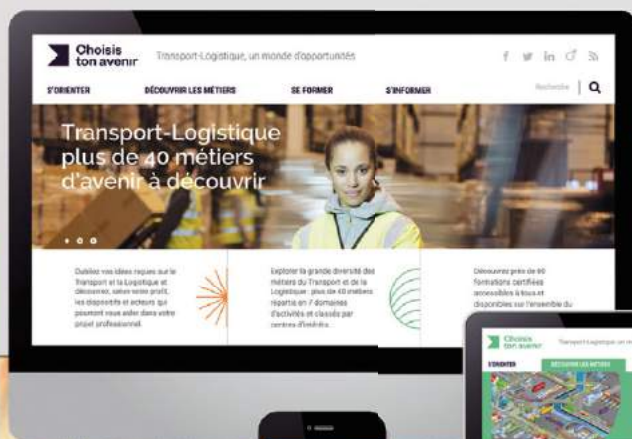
Choisis ton avenir

Transport-Logistique, un monde d'opportunités

S'ORIENTER

DÉCOUVRIR LES MÉTIERS

SE FORMER

S'INFORMER

Recherche

Transport-Logistique plus de 40 métiers d'avenir à découvrir

Oubliez vos idées reçues sur le Transport et la Logistique et découvrez, selon votre profil, les dispositifs et acteurs qui pourront vous aider dans votre projet professionnel.

Explorer la grande diversité des métiers du Transport et de la Logistique : plus de 40 métiers répartis en 7 domaines d'activités et classés par centres d'intérêts.

Découvrez près de 90 formations certifiées accessibles à tous et disponibles sur l'ensemble du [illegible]

Choisis ton avenir

Transport-Logistique, un mo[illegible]

S'ORIENTER

DÉCOUVRIR LES MÉTIERS